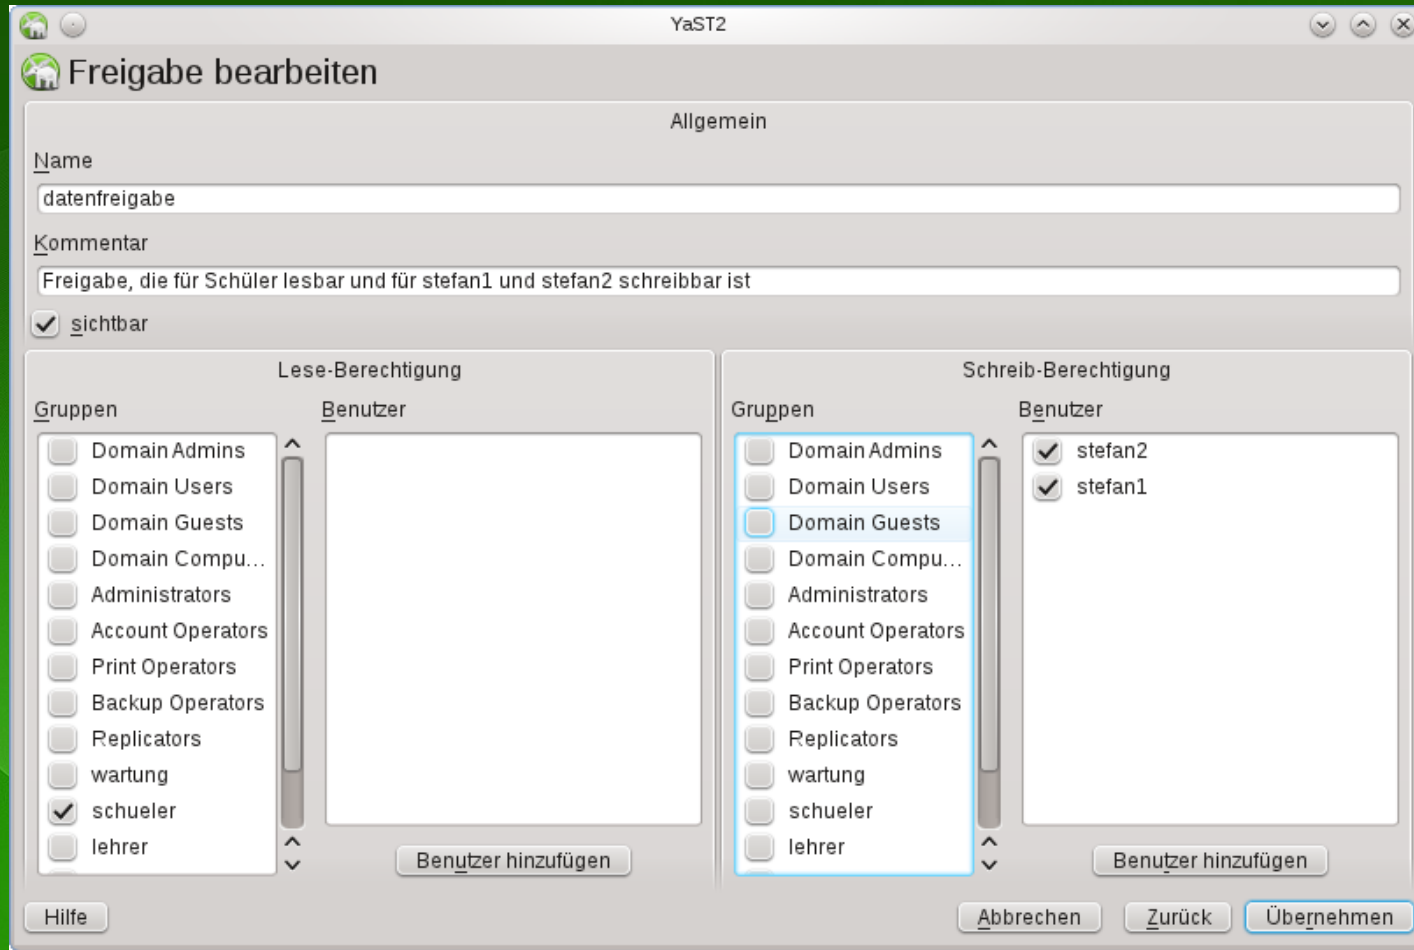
YaST2

Freigabe bearbeiten

Allgemein

Name

datenfreigabe

Kommentar

Freigabe, die für Schüler lesbar und für stefan1 und stefan2 schreibbar ist

sichtbar

Lese-Berechtigung

Gruppen

Domain Admins
Domain Users
Domain Guests
Domain Compu...
Administrators
Account Operators
Print Operators
Backup Operators
Replicators
wartung
schueler
lehrer

Benutzer

Benutzer hinzufügen

Schreib-Berechtigung

Gruppen

Domain Admins
Domain Users
Domain Guests
Domain Compu...
Administrators
Account Operators
Print Operators
Backup Operators
Replicators
wartung
schueler
lehrer

Benutzer

stefan2
stefan1

Benutzer hinzufügen

Hilfe

Abbrechen

Zurück

Übernehmen